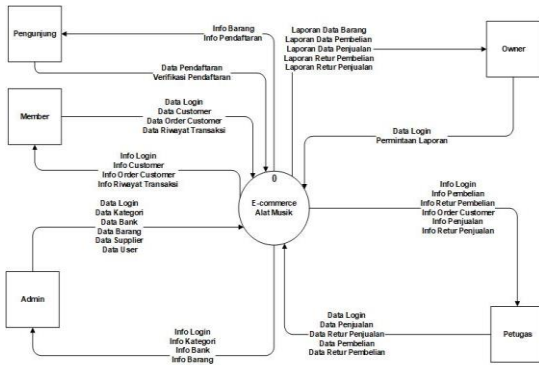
Pengunjung

Info Barang
Info Pendaftaran

Laporan Data Barang
Laporan Data Pembelian
Laporan Data Penjualan
Laporan Retur Pembelian
Laporan Retur Penjualan

Owner

Data Pendaftaran
Verifikasi Pendaftaran

Member

Data Login
Data Customer
Data Order Customer
Data Riwayat Transaksi

Data Login
Permintaan Laporan

Info Login
Info Customer
Info Order Customer
Info Riwayat Transaksi

0

E-commerce
Alat Musik

Info Login
Info Pembelian
Info Retur Pembelian
Info Order Customer
Info Penjualan
Info Retur Penjualan

Data Login
Data Kategori
Data Bank
Data Barang
Data Supplier
Data User

Admin

Data Login
Data Penjualan
Data Retur Penjualan
Data Pembelian
Data Retur Pembelian

Petugas

Info Login
Info Kategori
Info Bank
Info Barang